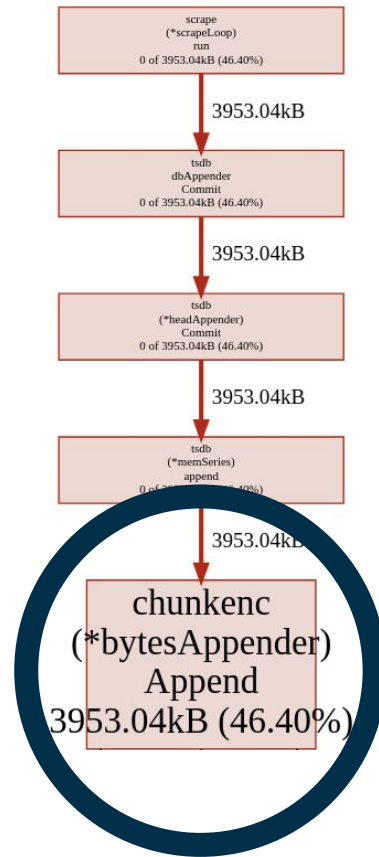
scrape
(*scrapeLoop)
run
0 of 3953.04kB (46.40%)

3953.04kB

tsdb
dbAppender
Commit
0 of 3953.04kB (46.40%)

3953.04kB

tsdb
(*headAppender)
Commit
0 of 3953.04kB (46.40%)

3953.04kB

tsdb
(*memSeries)
append
0 of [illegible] (46.40%)

3953.04kB

chunkenc
(*bytesAppender)
Append
3953.04kB (46.40%)